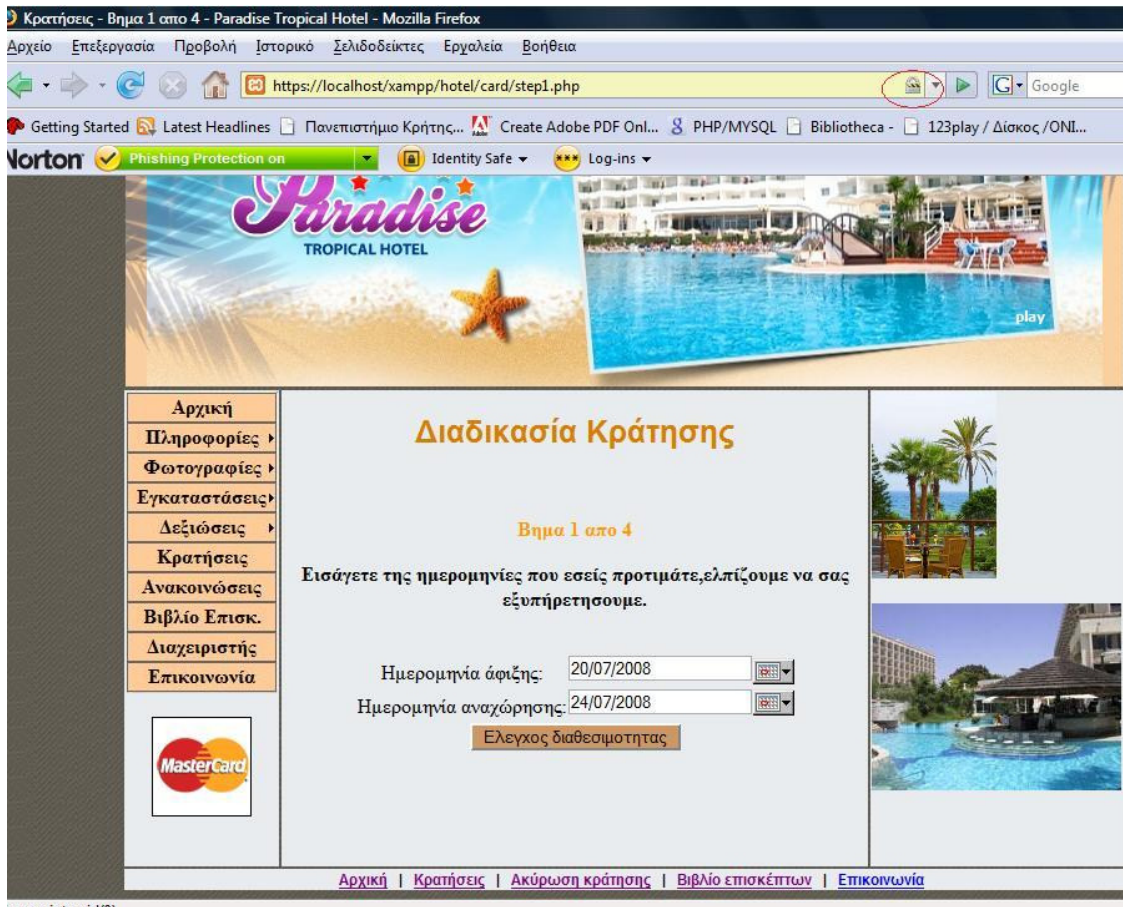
Κρατήσεις - Βημα 1 απο 4 - Paradise Tropical Hotel - Mozilla Firefox

Αρχείο Επεξεργασία Προβολή Ιστορικό Σελιδοδείκτες Εργαλεία Βοήθεια

https://localhost/xampp/hotel/card/step1.php

Google

Getting Started Latest Headlines Πανεπιστήμιο Κρήτης,... Create Adobe PDF Onl... PHP/MYSQL Bibliotheca - 123play / Δίσκος /ONI...

Norton Phishing Protection on Identity Safe Log-ins

Paradise
TROPICAL HOTEL

play

Αρχική
Πληροφορίες
Φωτογραφίες
Εγκαταστάσεις
Δεξιώσεις
Κρατήσεις
Ανακοινώσεις
Βιβλίο Επισκ.
Διαχειριστής
Επικοινωνία

MasterCard

Διαδικασία Κράτησης

Βημα 1 απο 4

Εισάγετε της ημερομηνίες που εσείς προτιμάτε,ελπίζουμε να σας εξυπήρετησουμε.

Ημερομηνία άφιξης: 20/07/2008
Ημερομηνία αναχώρησης: 24/07/2008
Ελεγχος διαθεσιμοτητας

Αρχική | Κρατήσεις | Ακύρωση κράτησης | Βιβλίο επισκέπτων | Επικοινωνία